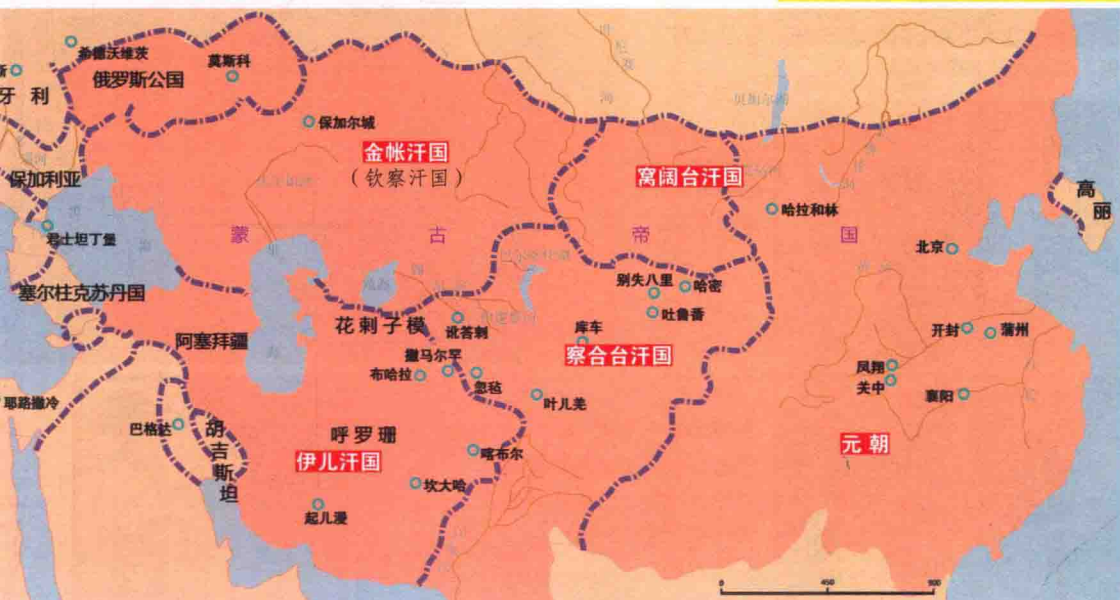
斯
牙 利
诺夫哥罗德
俄罗斯公国
莫斯科
保加尔城
保加利亚
金帐汗国
(钦察汗国)
窝阔台汗国
高丽
哈拉和林
君士坦丁堡
蒙
古
帝
国
北京
塞尔柱克苏丹国
别失八里
哈密
吐鲁番
阿塞拜疆
花剌子模
讹答剌
库车
开封
蒲州
撒马尔罕
察合台汗国
凤翔
布哈拉
忽毡
关中
襄阳
耶路撒冷
叶儿羌
巴格达
胡吉斯坦
呼罗珊
伊儿汗国
喀布尔
元朝
坎大哈
起儿漫
0
450
900